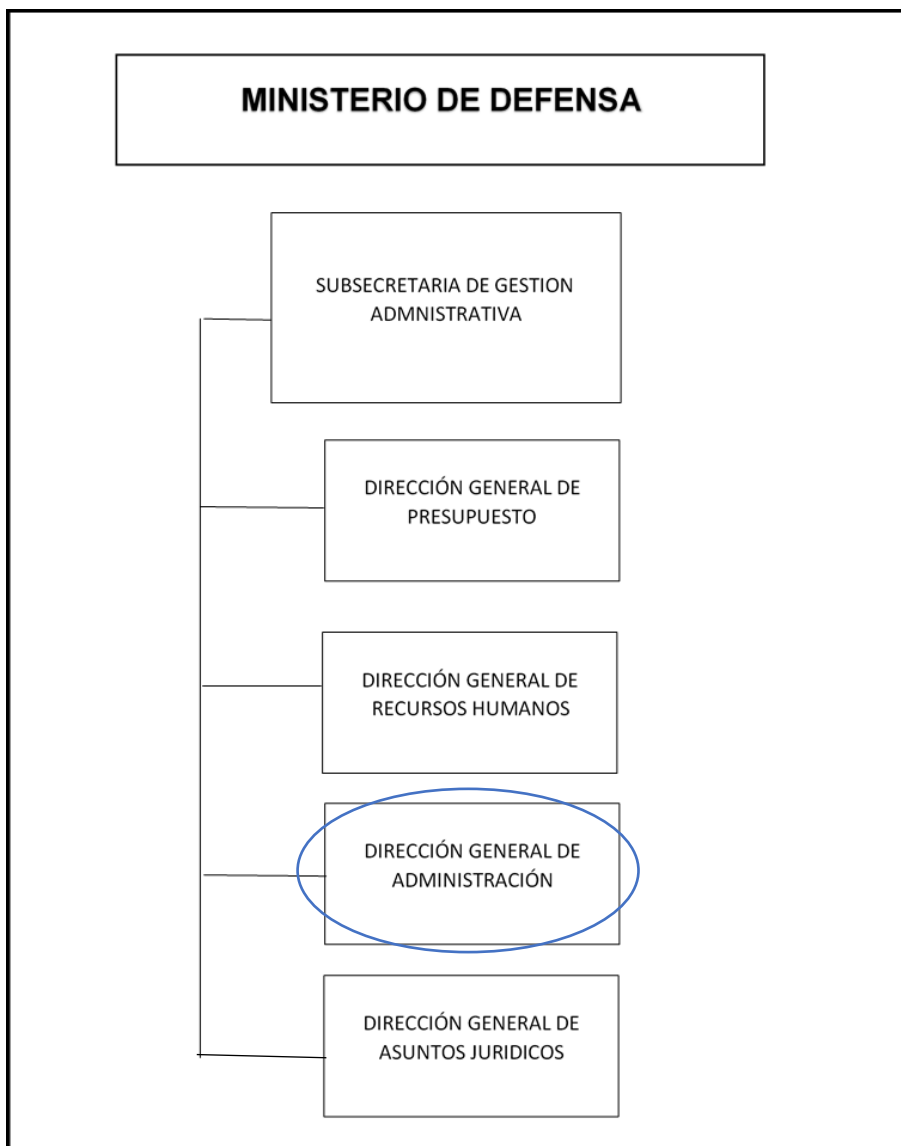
MINISTERIO DE DEFENSA

SUBSECRETARIA DE GESTION ADMNISTRATIVA

DIRECCIÓN GENERAL DE PRESUPUESTO

DIRECCIÓN GENERAL DE RECURSOS HUMANOS

DIRECCIÓN GENERAL DE ADMINISTRACIÓN

DIRECCIÓN GENERAL DE ASUNTOS JURIDICOS